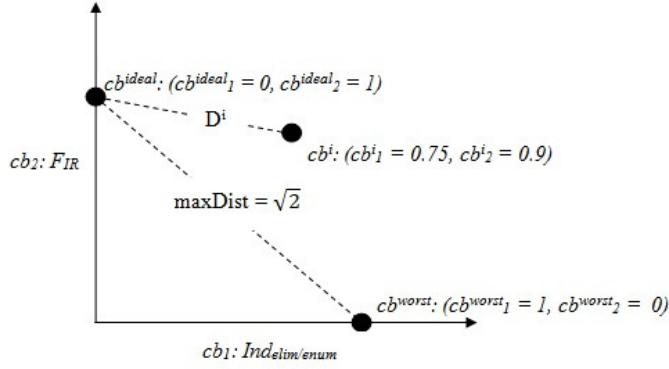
$cb^{ideal}$: $(cb^{ideal}_1 = 0, cb^{ideal}_2 = 1)$

$D^i$

$cb^i$: $(cb^i_1 = 0.75, cb^i_2 = 0.9)$

$cb_2$: $F_{IR}$

maxDist = $\sqrt{2}$

$cb^{worst}$: $(cb^{worst}_1 = 1, cb^{worst}_2 = 0)$

$cb_1$: $Ind_{elim/enum}$